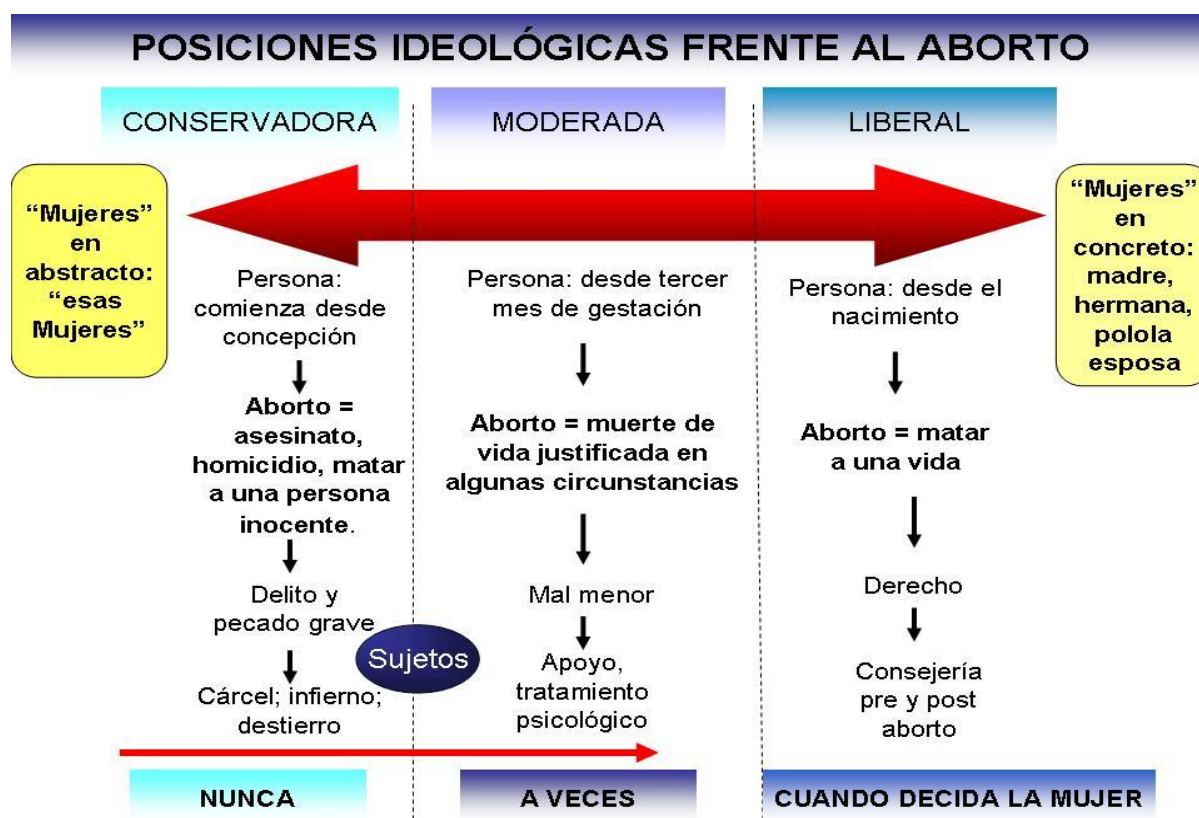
POSICIONES IDEOLÓGICAS FRENTE AL ABORTO

CONSERVADORA

MODERADA

LIBERAL

"Mujeres" en abstracto: "esas Mujeres"

"Mujeres" en concreto: madre, hermana, polola esposa

Persona: comienza desde concepción

Aborto = asesinato, homicidio, matar a una persona inocente.

Delito y pecado grave

Cárcel; infierno; destierro

Persona: desde tercer mes de gestación

Aborto = muerte de vida justificada en algunas circunstancias

Mal menor

Apoyo, tratamiento psicológico

Persona: desde el nacimiento

Aborto = matar a una vida

Derecho

Consejería pre y post aborto

Sujetos

NUNCA

A VECES

CUANDO DECIDA LA MUJER